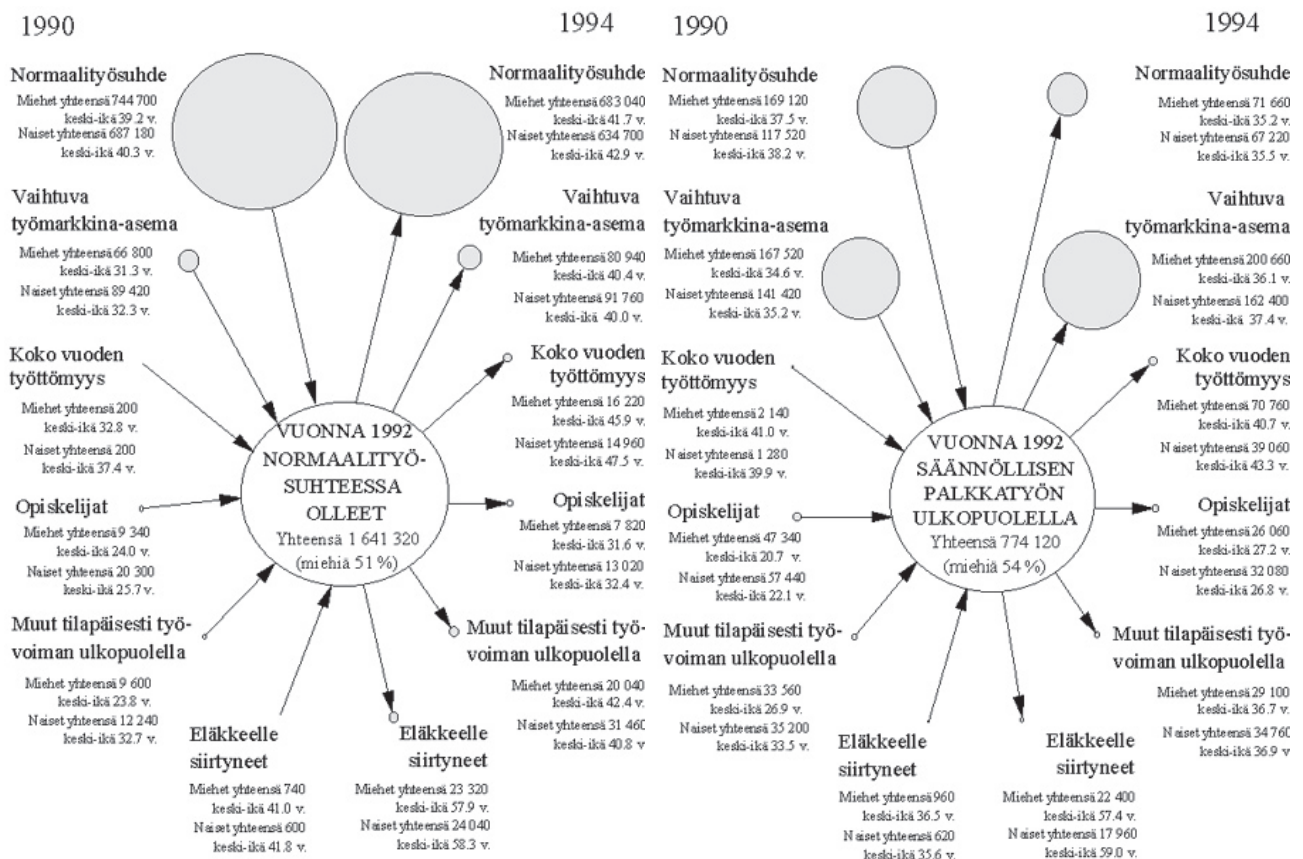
1990

1994

Normaalityösuhde
Miehet yhteensä 744 700
keski-ikä 39.2 v.
Naiset yhteensä 687 180
keski-ikä 40.3 v.

Normaalityösuhde
Miehet yhteensä 683 040
keski-ikä 41.7 v.
Naiset yhteensä 634 700
keski-ikä 42.9 v.

Vaihtuva työmarkkina-asema
Miehet yhteensä 66 800
keski-ikä 31.3 v.
Naiset yhteensä 89 420
keski-ikä 32.3 v.

Vaihtuva työmarkkina-asema
Miehet yhteensä 80 940
keski-ikä 40.4 v.
Naiset yhteensä 91 760
keski-ikä 40.0 v.

Koko vuoden työttömyys
Miehet yhteensä 200
keski-ikä 32.8 v.
Naiset yhteensä 200
keski-ikä 37.4 v.

Koko vuoden työttömyys
Miehet yhteensä 16 220
keski-ikä 45.9 v.
Naiset yhteensä 14 960
keski-ikä 47.5 v.

VUONNA 1992 NORMAALITYÖSUHTEESSA OLLEET
Yhteensä 1 641 320
(miehiä 51 %)

Opiskelijat
Miehet yhteensä 9 340
keski-ikä 24.0 v.
Naiset yhteensä 20 300
keski-ikä 25.7 v.

Opiskelijat
Miehet yhteensä 7 820
keski-ikä 31.6 v.
Naiset yhteensä 13 020
keski-ikä 32.4 v.

Muut tilapäisesti työvoiman ulkopuolella
Miehet yhteensä 9 600
keski-ikä 23.8 v.
Naiset yhteensä 12 240
keski-ikä 32.7 v.

Muut tilapäisesti työvoiman ulkopuolella
Miehet yhteensä 20 040
keski-ikä 42.4 v.
Naiset yhteensä 31 460
keski-ikä 40.8 v.

Eläkkeelle siirtyneet
Miehet yhteensä 740
keski-ikä 41.0 v.
Naiset yhteensä 600
keski-ikä 41.8 v.

Eläkkeelle siirtyneet
Miehet yhteensä 23 320
keski-ikä 57.9 v.
Naiset yhteensä 24 040
keski-ikä 58.3 v.

1990

1994

Normaalityösuhde
Miehet yhteensä 169 120
keski-ikä 37.5 v.
Naiset yhteensä 117 520
keski-ikä 38.2 v.

Normaalityösuhde
Miehet yhteensä 71 660
keski-ikä 35.2 v.
Naiset yhteensä 67 220
keski-ikä 35.5 v.

Vaihtuva työmarkkina-asema
Miehet yhteensä 167 520
keski-ikä 34.6 v.
Naiset yhteensä 141 420
keski-ikä 35.2 v.

Vaihtuva työmarkkina-asema
Miehet yhteensä 200 660
keski-ikä 36.1 v.
Naiset yhteensä 162 400
keski-ikä 37.4 v.

Koko vuoden työttömyys
Miehet yhteensä 2 140
keski-ikä 41.0 v.
Naiset yhteensä 1 280
keski-ikä 39.9 v.

Koko vuoden työttömyys
Miehet yhteensä 70 760
keski-ikä 40.7 v.
Naiset yhteensä 39 060
keski-ikä 43.3 v.

VUONNA 1992 SÄÄNNÖLLISEN PALKKATYÖN ULKOPUOLELLA
Yhteensä 774 120
(miehiä 54 %)

Opiskelijat
Miehet yhteensä 47 340
keski-ikä 20.7 v.
Naiset yhteensä 57 440
keski-ikä 22.1 v.

Opiskelijat
Miehet yhteensä 26 060
keski-ikä 27.2 v.
Naiset yhteensä 32 080
keski-ikä 26.8 v.

Muut tilapäisesti työvoiman ulkopuolella
Miehet yhteensä 33 560
keski-ikä 26.9 v.
Naiset yhteensä 35 200
keski-ikä 33.5 v.

Muut tilapäisesti työvoiman ulkopuolella
Miehet yhteensä 29 100
keski-ikä 36.7 v.
Naiset yhteensä 34 760
keski-ikä 36.9 v.

Eläkkeelle siirtyneet
Miehet yhteensä 960
keski-ikä 36.5 v.
Naiset yhteensä 620
keski-ikä 35.6 v.

Eläkkeelle siirtyneet
Miehet yhteensä 22 400
keski-ikä 57.4 v.
Naiset yhteensä 17 960
keski-ikä 59.0 v.